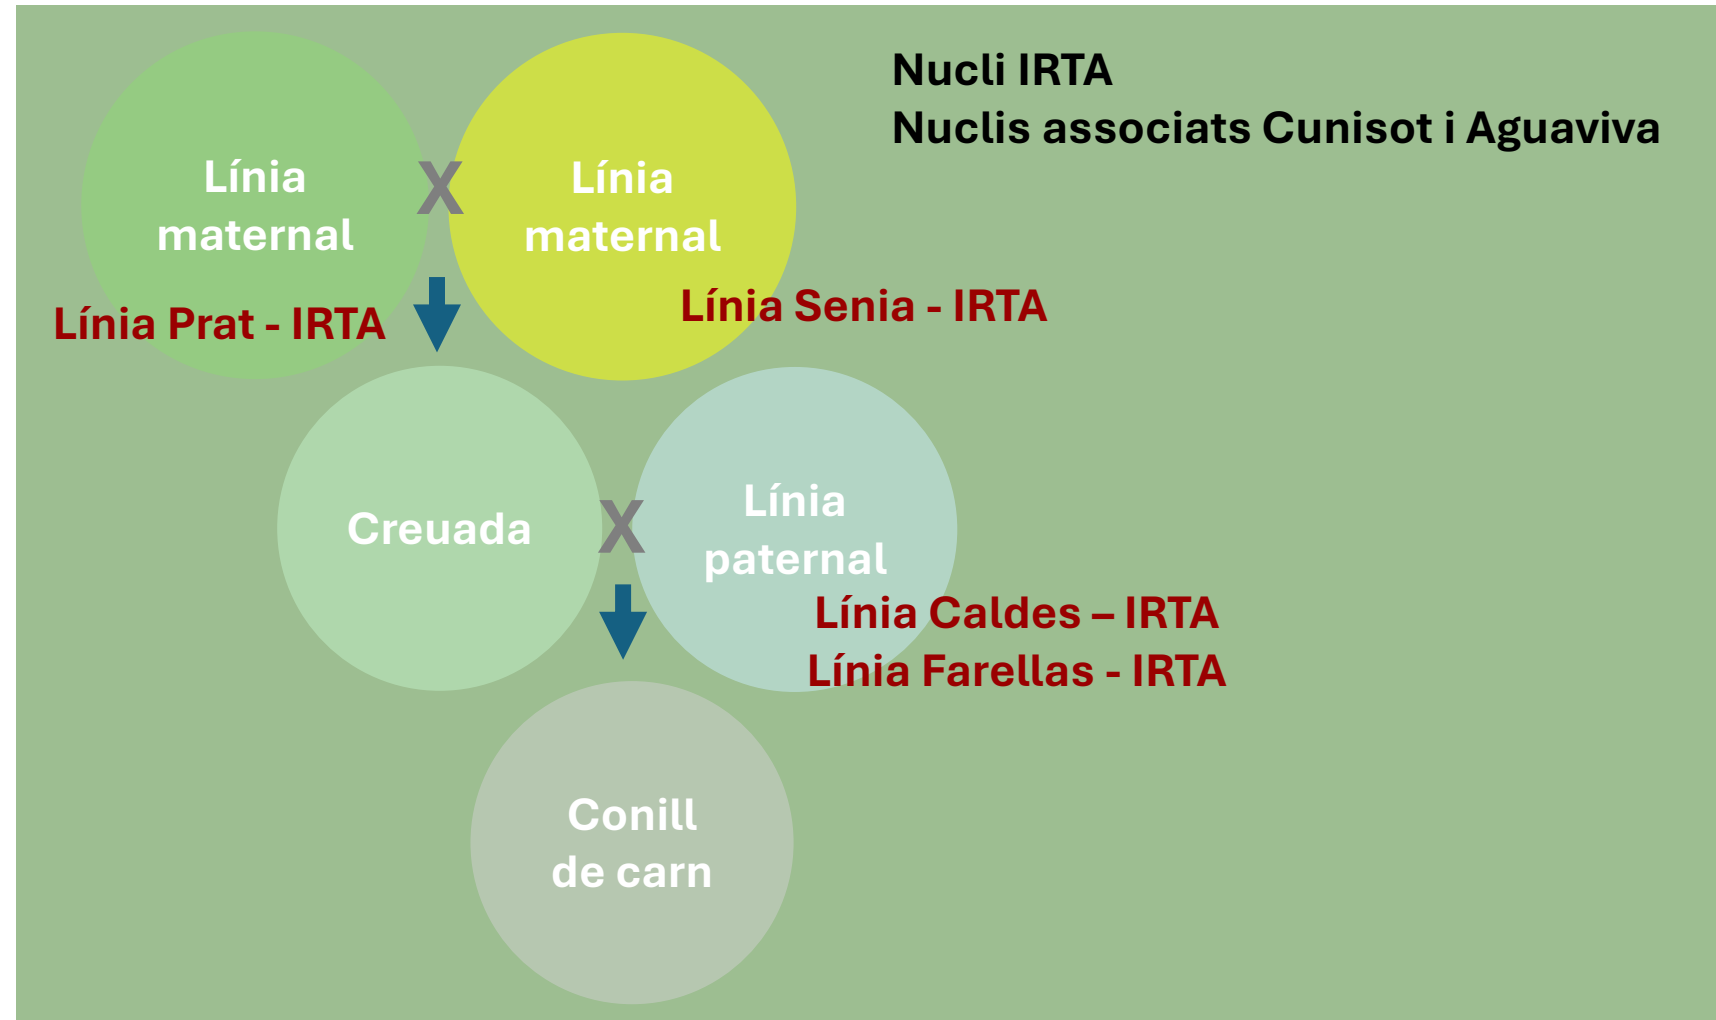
Nucli IRTA
Nuclis associats Cunisot i Aguaviva

Línia maternal

X

Línia maternal

Línia Prat - IRTA

Línia Senia - IRTA

Creuada

X

Línia paternal

Línia Caldes – IRTA
Línia Farellas - IRTA

Conill de carn